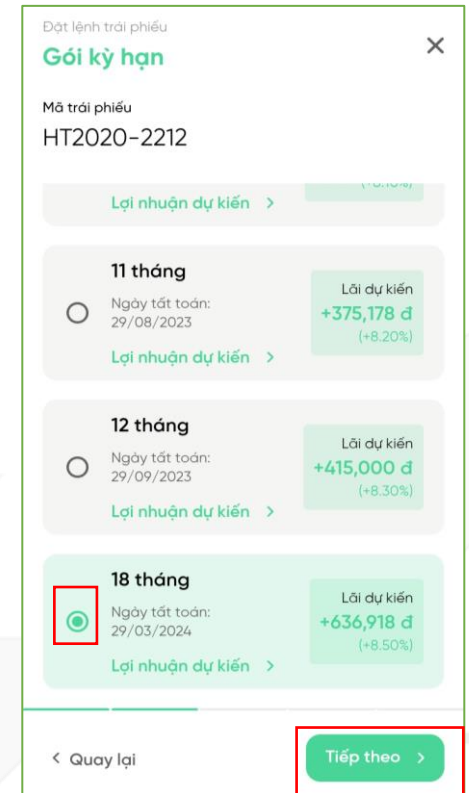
Đặt lệnh trái phiếu

Gói kỳ hạn

×

Mã trái phiếu

HT2020-2212

Lợi nhuận dự kiến >

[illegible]

11 tháng

Ngày tất toán: 29/08/2023

Lợi nhuận dự kiến >

Lãi dự kiến
+375,178 đ
(+8.20%)

12 tháng

Ngày tất toán: 29/09/2023

Lợi nhuận dự kiến >

Lãi dự kiến
+415,000 đ
(+8.30%)

18 tháng

Ngày tất toán: 29/03/2024

Lợi nhuận dự kiến >

Lãi dự kiến
+636,918 đ
(+8.50%)

< Quay lại

Tiếp theo >